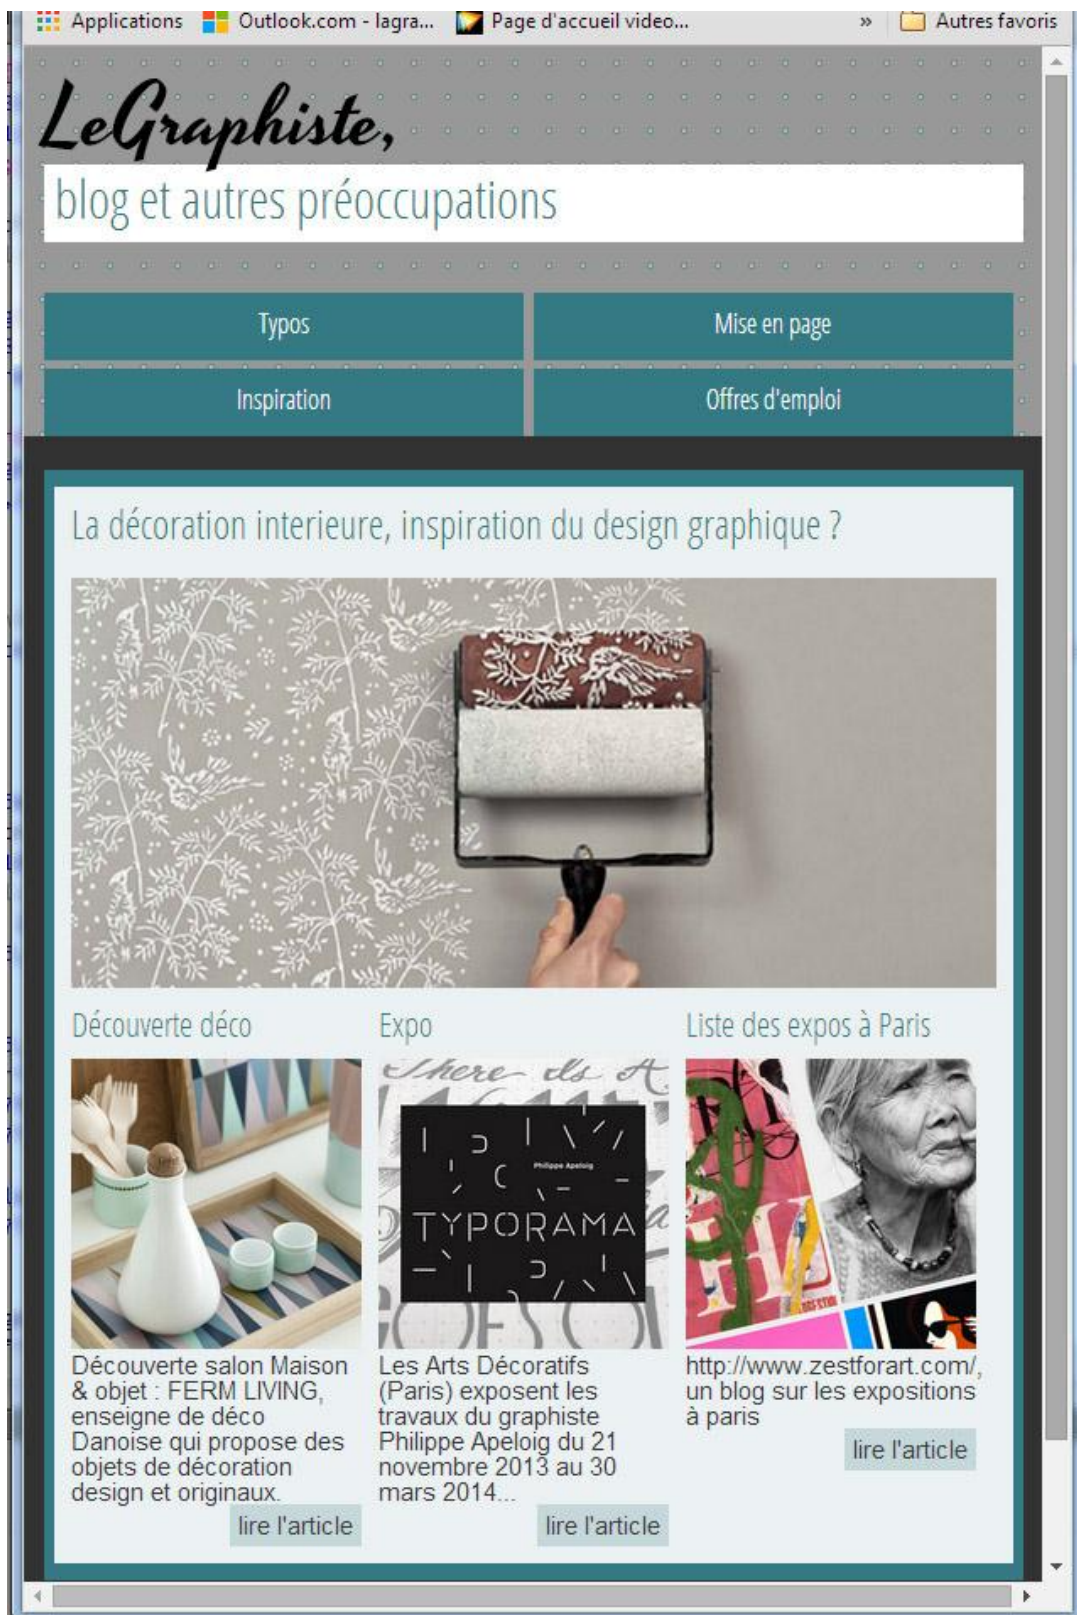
Applications Outlook.com - lagra... Page d'accueil video... » Autres favoris

LeGraphiste,

blog et autres préoccupations

Typos

Mise en page

Inspiration

Offres d'emploi

La décoration interieure, inspiration du design graphique ?

Découverte déco

Expo

Liste des expos à Paris

Philippe Apeloig

TYPORAMA

Découverte salon Maison & objet : FERM LIVING, enseigne de déco Danoise qui propose des objets de décoration design et originaux.

lire l'article

Les Arts Décoratifs (Paris) exposent les travaux du graphiste Philippe Apeloig du 21 novembre 2013 au 30 mars 2014...

lire l'article

http://www.zestforart.com/, un blog sur les expositions à paris

lire l'article